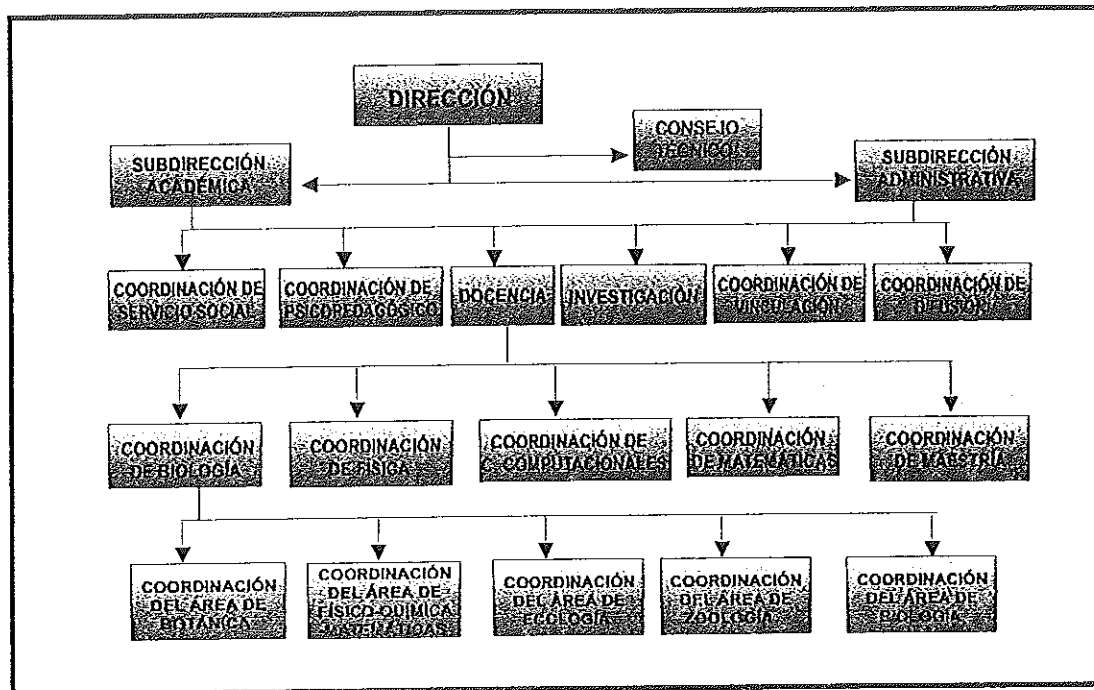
DIRECCIÓN

CONSEJO TÉCNICO

SUBDIRECCIÓN ACADÉMICA

SUBDIRECCIÓN ADMINISTRATIVA

COORDINACIÓN DE SERVICIO SOCIAL

COORDINACIÓN DE PSICOPEDAGÓGICO

DOCENCIA

INVESTIGACIÓN

COORDINACIÓN DE VINCULACIÓN

COORDINACIÓN DE DIFUSIÓN

COORDINACIÓN DE BIOLOGÍA

COORDINACIÓN DE FÍSICA

COORDINACIÓN DE COMPUTACIONALES

COORDINACIÓN DE MATEMÁTICAS

COORDINACIÓN DE MAESTRÍA

COORDINACIÓN DEL ÁREA DE BOTÁNICA

COORDINACIÓN DEL ÁREA DE FÍSICO-QUÍMICA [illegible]

COORDINACIÓN DEL ÁREA DE ECOLOGÍA

COORDINACIÓN DEL ÁREA DE ZOOLOGÍA

COORDINACIÓN DEL ÁREA DE BIOLOGÍA